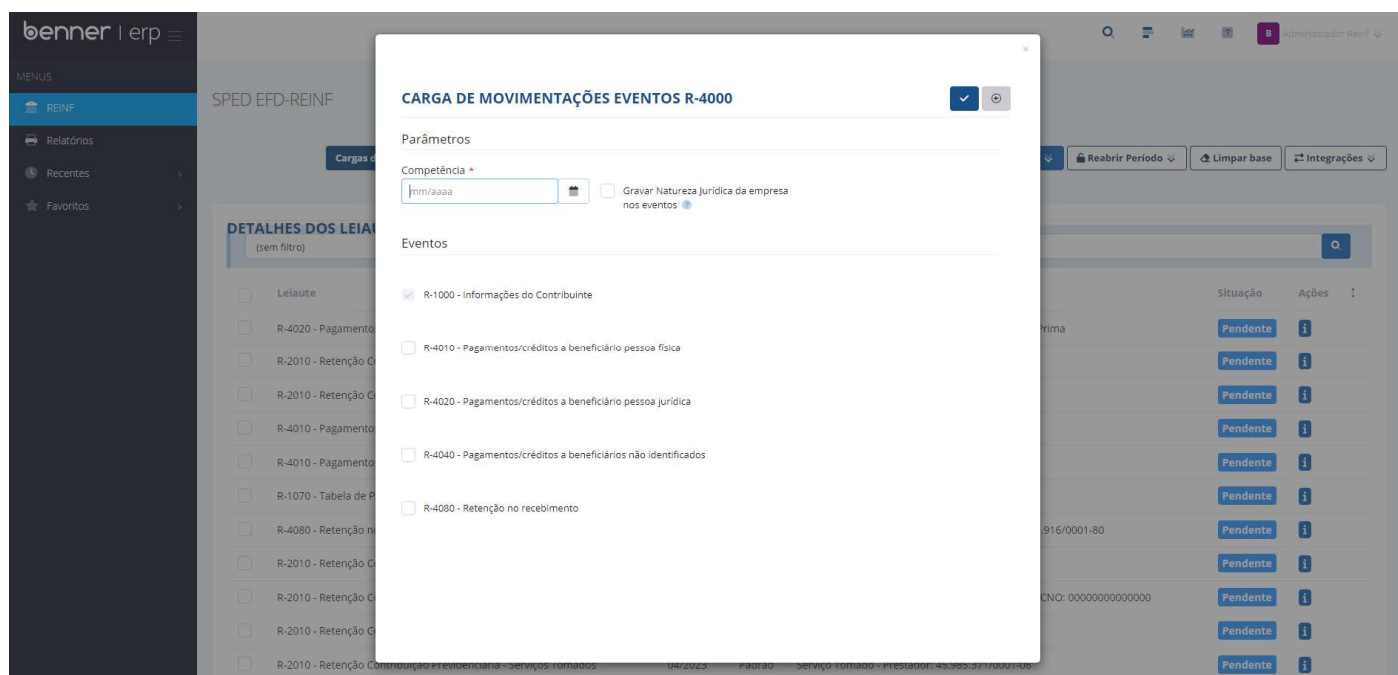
benner | erp

Administrador Reinf

MENUS

REINF

Relatórios

Recentes

Favoritos

SPED EFD-REINF

Cargas d

Reabrir Período

Limpar base

Integrações

DETALHES DOS LEIAU

(sem filtro)

Leiaute

Situação

Ações

R-4020 - Pagamento

Prima

Pendente

R-2010 - Retenção C

Pendente

R-2010 - Retenção C

Pendente

R-4010 - Pagamento

Pendente

R-4010 - Pagamento

Pendente

R-1070 - Tabela de P

Pendente

R-4080 - Retenção n

.916/0001-80

Pendente

R-2010 - Retenção C

Pendente

R-2010 - Retenção C

CNO: 00000000000000

Pendente

R-2010 - Retenção C

Pendente

R-2010 - Retenção Contribuição Previdenciária - Serviços Tomados 04/2023 Padrão Serviço Tomado - Prestador: 45.985.371/0001-08

Pendente

CARGA DE MOVIMENTAÇÕES EVENTOS R-4000

Parâmetros

Competência *

mm/aaaa

Gravar Natureza Jurídica da empresa nos eventos

Eventos

R-1000 - Informações do Contribuinte

R-4010 - Pagamentos/créditos a beneficiário pessoa física

R-4020 - Pagamentos/créditos a beneficiário pessoa jurídica

R-4040 - Pagamentos/créditos a beneficiários não identificados

R-4080 - Retenção no recebimento